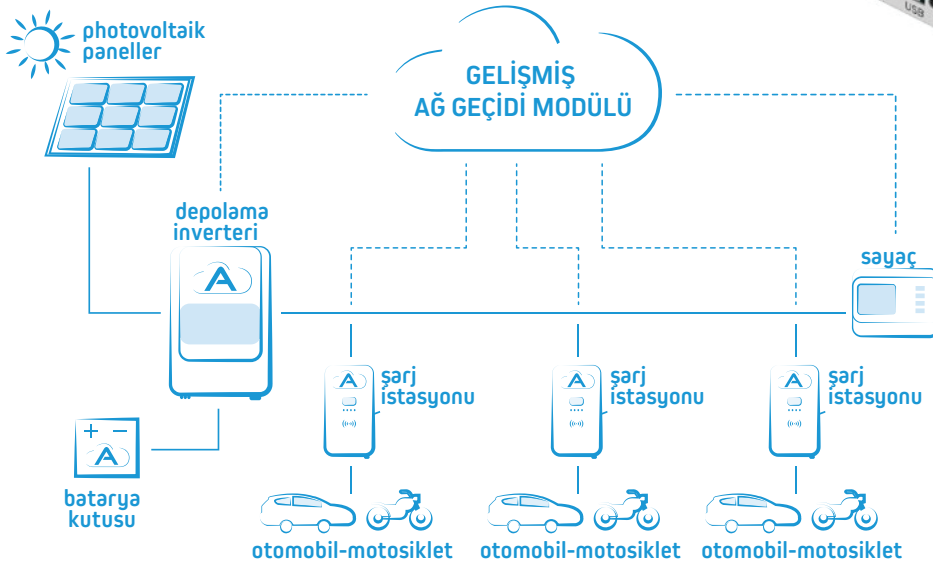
USB

photovoltaik paneller

GELİŞMİŞ AĞ GEÇİDİ MODÜLÜ

depolama inverteri

sayaç

şarj istasyonu

şarj istasyonu

şarj istasyonu

+ −

batarya kutusu

otomobil-motosiklet

otomobil-motosiklet

otomobil-motosiklet